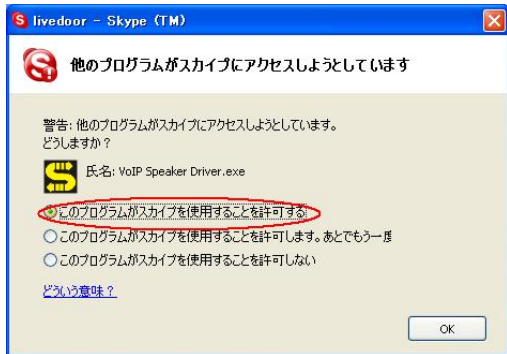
livedoor - Skype (TM)

他のプログラムがスカイプにアクセスしようとしています

警告: 他のプログラムがスカイプにアクセスしようとしています。
どうしますか？

氏名: VoIP Speaker Driver.exe

このプログラムがスカイプを使用することを許可する

このプログラムがスカイプを使用することを許可します。あとでもう一度

このプログラムがスカイプを使用することを許可しない

どういう意味？

OK